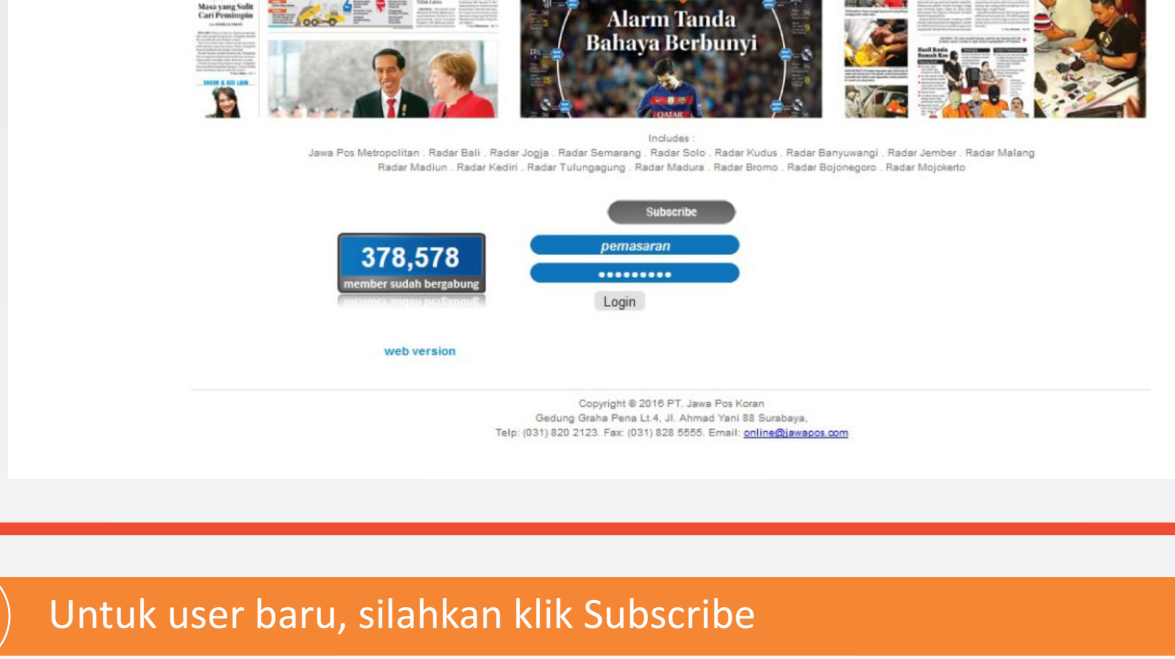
Masa yang Sulit Cari Pemimpin

Alarm Tanda Bahaya Berbunyi

QATAR

Hasil Kadis Rumah Kos

Includes :
Jawa Pos Metropolitan . Radar Bali . Radar Jogja . Radar Semarang . Radar Solo . Radar Kudus . Radar Banyuwangi . Radar Jember . Radar Malang
Radar Madiun . Radar Kediri . Radar Tulungagung . Radar Madura . Radar Bromo . Radar Bojonegoro . Radar Mojokerto

Subscribe

378,578
member sudah bergabung

pemasaran
•••••••••
Login

web version

Copyright © 2016 PT. Jawa Pos Koran
Gedung Graha Pena Lt.4, Jl. Ahmad Yani 88 Surabaya,
Telp: (031) 820 2123. Fax: (031) 828 5555. Email: online@jawapos.com

Untuk user baru, silahkan klik Subscribe